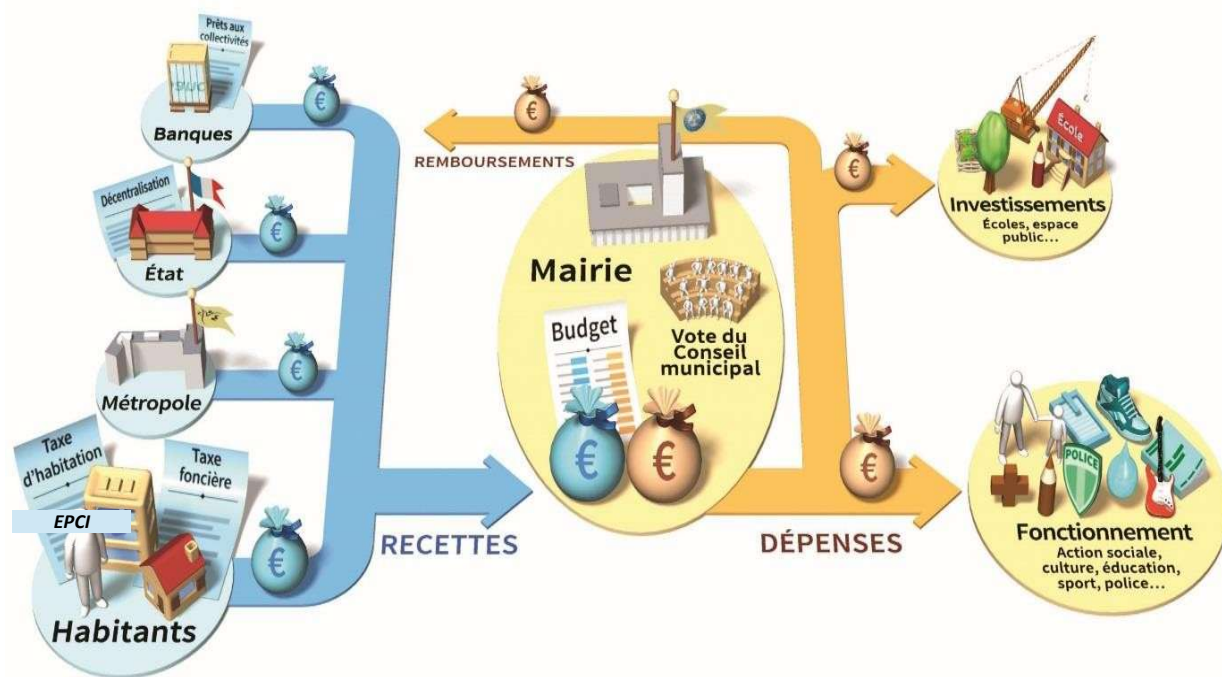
Prêts aux collectivités

Banques

Décentralisation

État

Métropole

Taxe d'habitation

Taxe foncière

EPCI

Habitants

RECETTES

REMBOURSEMENTS

Mairie

Budget

Vote du Conseil municipal

DÉPENSES

École

Investissements
Écoles, espace public...

POLICE

Fonctionnement
Action sociale, culture, éducation, sport, police...